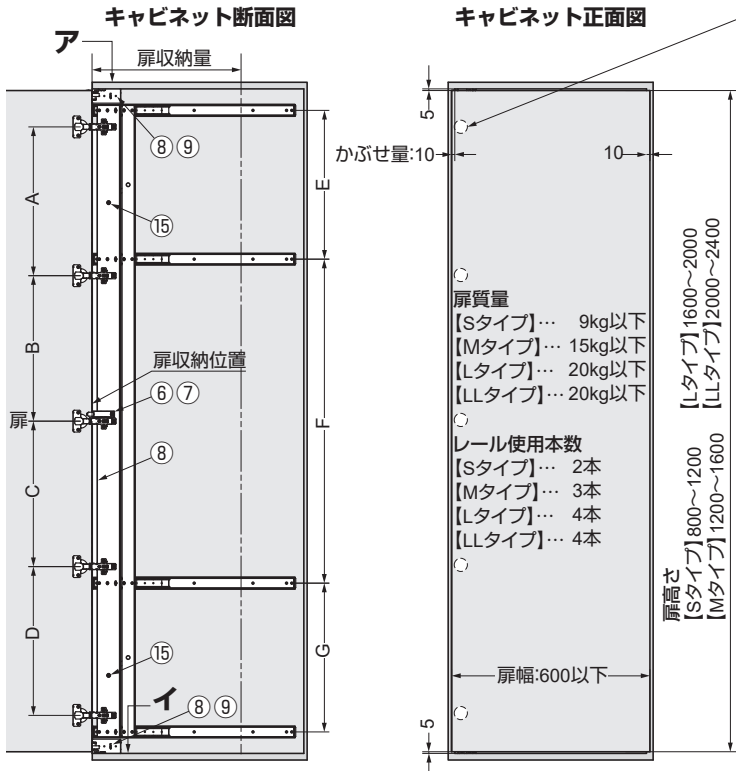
キャビネット断面図

キャビネット正面図

ア

扉収納量

⑧⑨

A

E

⑮

B

扉収納位置

⑥⑦

扉

F

C

⑧

D

G

⑮

イ

⑧⑨

5

かぶせ量:10

10

扉質量
【Sタイプ】… 9kg以下
【Mタイプ】… 15kg以下
【Lタイプ】… 20kg以下
【LLタイプ】… 20kg以下

レール使用本数
【Sタイプ】… 2本
【Mタイプ】… 3本
【Lタイプ】… 4本
【LLタイプ】… 4本

【Lタイプ】1600~2000
【LLタイプ】2000~2400

扉高さ
【Sタイプ】800~1200
【Mタイプ】1200~1600

扉幅:600以下

5